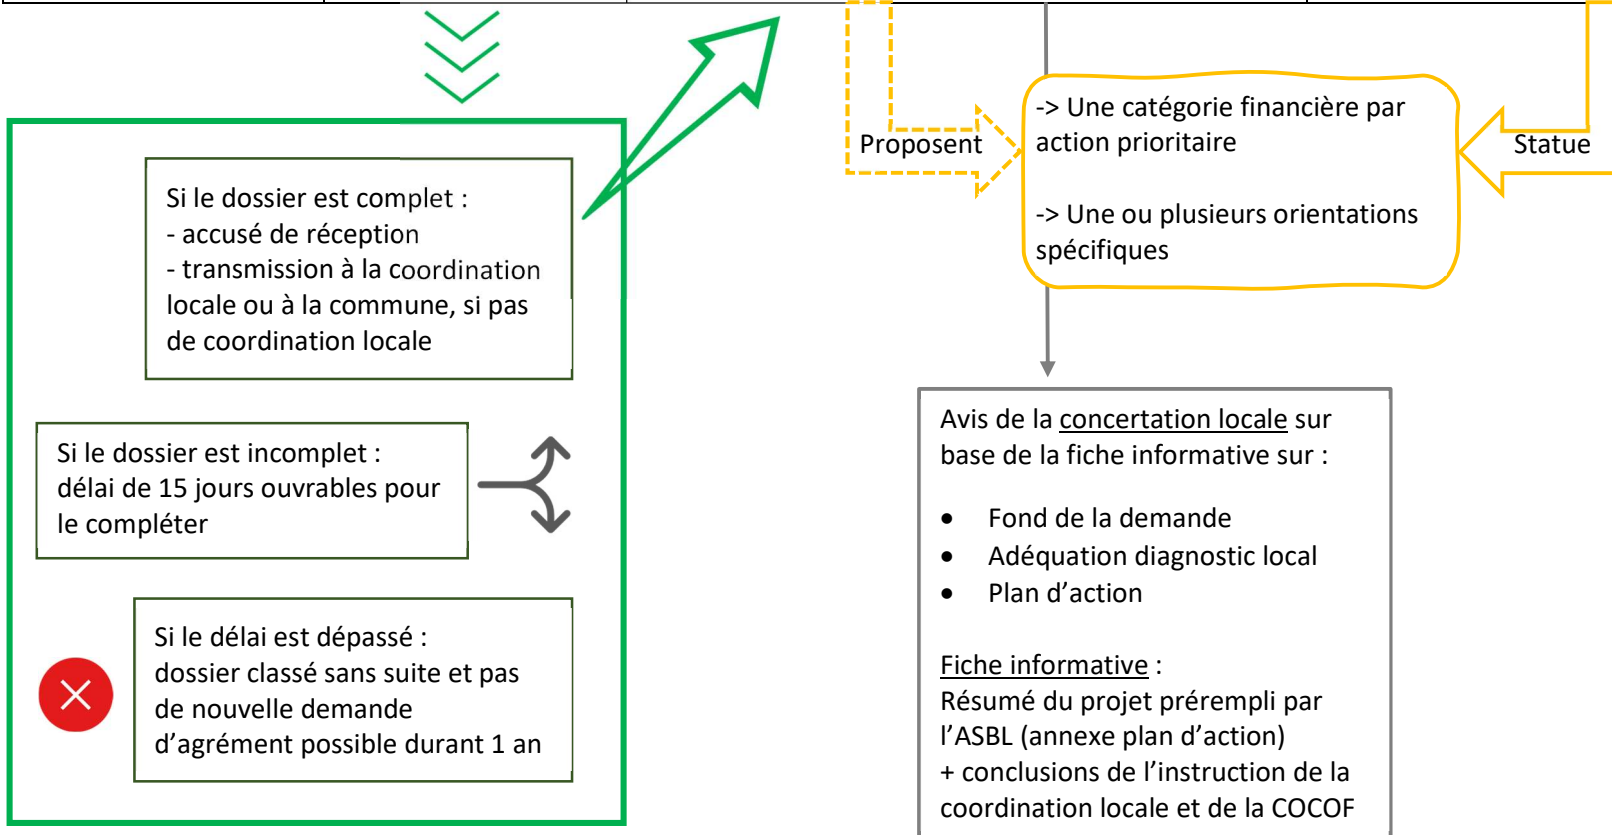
Si le dossier est complet :
- accusé de réception
- transmission à la coordination locale ou à la commune, si pas de coordination locale

Si le dossier est incomplet : délai de 15 jours ouvrables pour le compléter

Si le délai est dépassé : dossier classé sans suite et pas de nouvelle demande d'agrément possible durant 1 an

Proposent

-> Une catégorie financière par action prioritaire

-> Une ou plusieurs orientations spécifiques

Statue

Avis de la concertation locale sur base de la fiche informative sur :

- Fond de la demande
- Adéquation diagnostic local
- Plan d'action

Fiche informative :
Résumé du projet prérempli par l'ASBL (annexe plan d'action)
+ conclusions de l'instruction de la coordination locale et de la COCOF